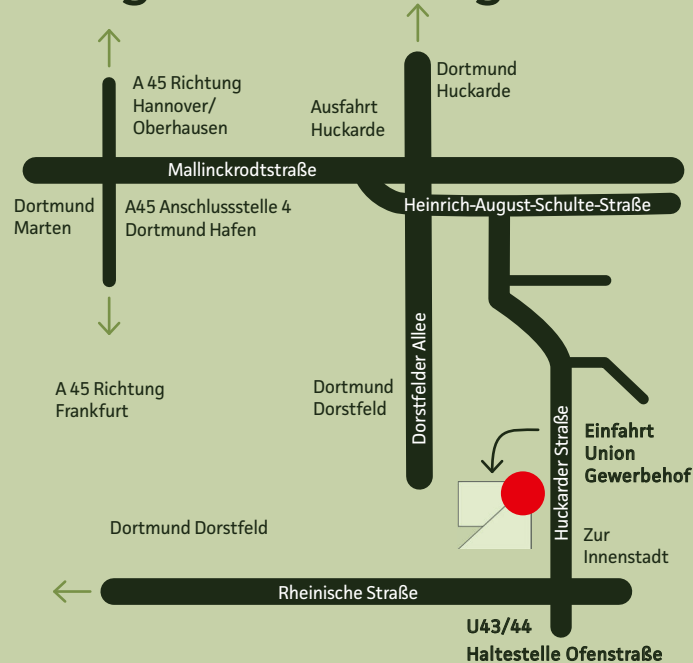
A 45 Richtung Hannover/ Oberhausen

Dortmund Huckarde

Ausfahrt Huckarde

Mallinckrodtstraße

Dortmund Marten

A45 Anschlussstelle 4 Dortmund Hafen

Heinrich-August-Schulte-Straße

Dorstfelder Allee

A 45 Richtung Frankfurt

Dortmund Dorstfeld

Huckarder Straße

Einfahrt Union Gewerbehof

Dortmund Dorstfeld

Zur Innenstadt

Rheinische Straße

U43/44 Haltestelle Ofenstraße